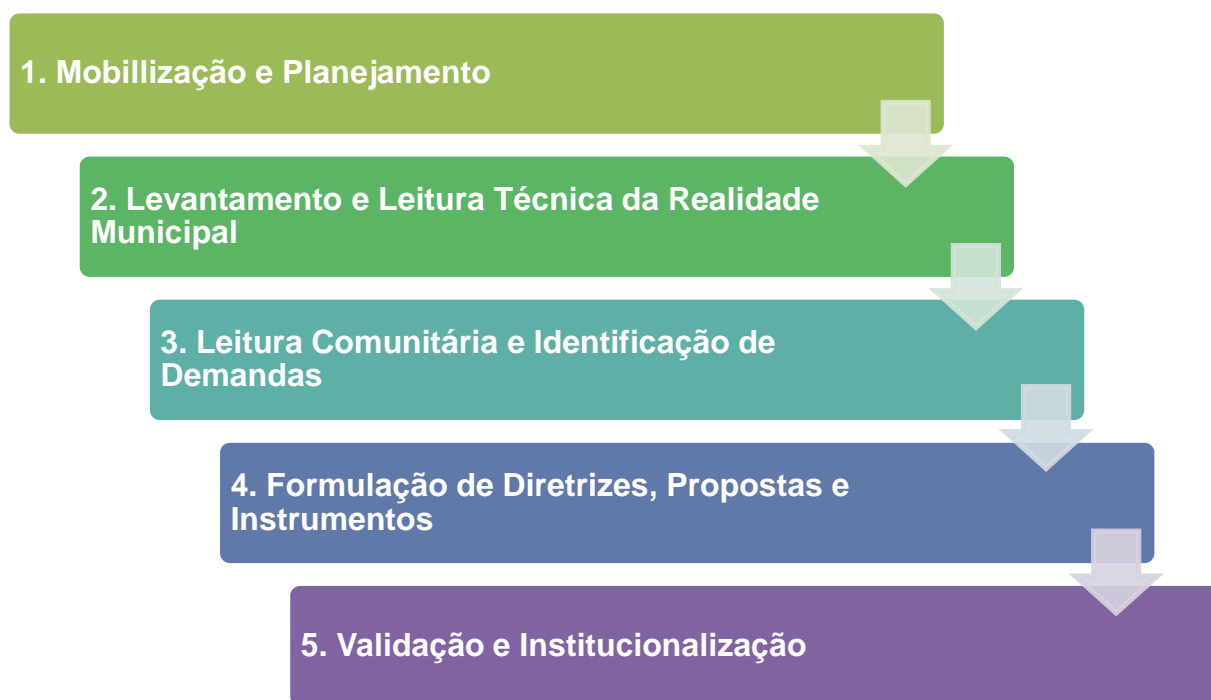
1. Mobillização e Planejamento

2. Levantamento e Leitura Técnica da Realidade Municipal

3. Leitura Comunitária e Identificação de Demandas

4. Formulação de Diretrizes, Propostas e Instrumentos

5. Validação e Institucionalização